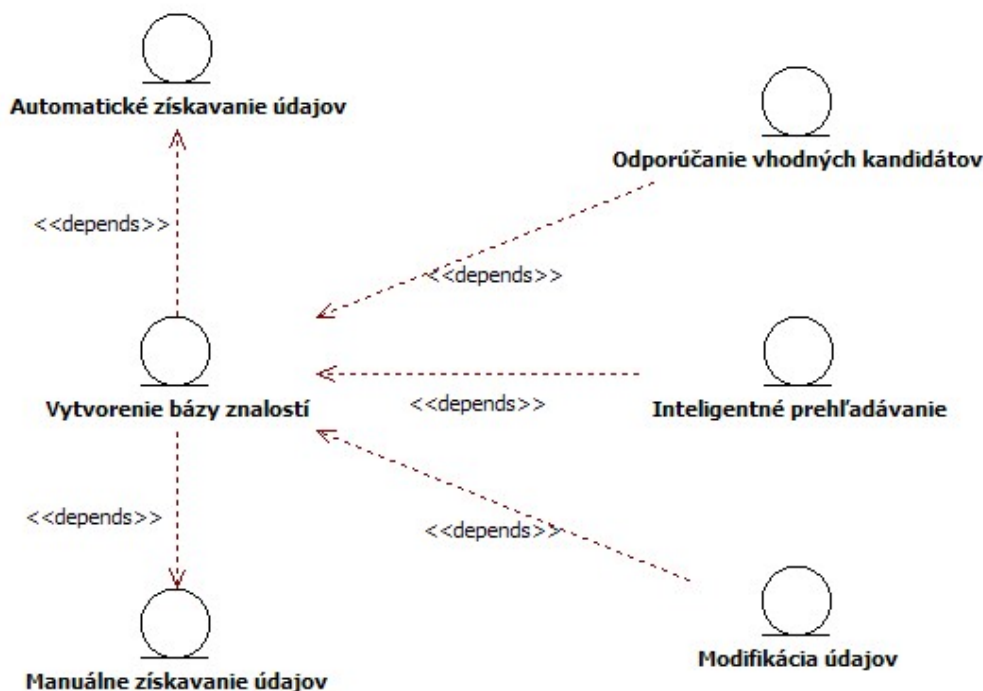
Automatické získavanie údajov

Odporúčanie vhodných kandidátov

<<depends>>

<<depends>>

Vytvorenie bázy znalostí

<<depends>>

Inteligentné prehľadávanie

<<depends>>

<<depends>>

Manuálne získavanie údajov

Modifikácia údajov